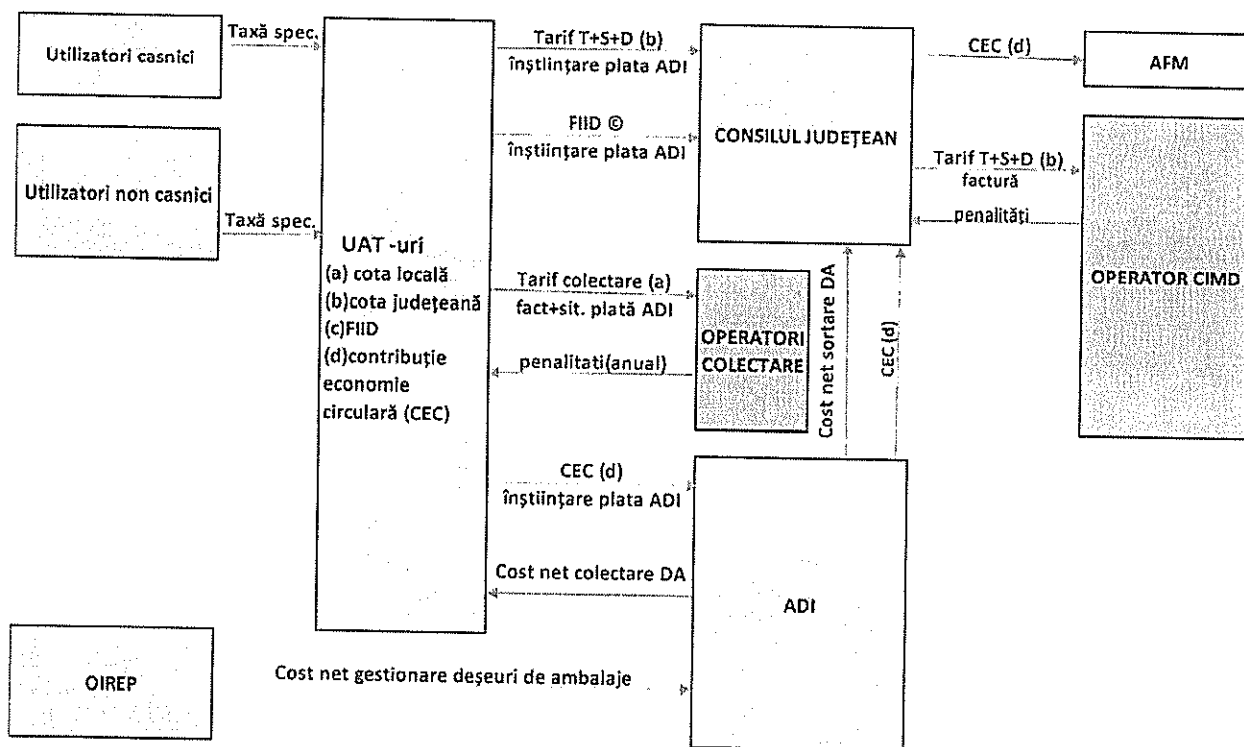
Utilizatori casnici

Taxă spec.

Utilizatori non casnici

Taxă spec.

UAT -uri
(a) cota locală
(b)cota județeană
(c)FIID
(d)contribuție economie circulară (CEC)

Tarif T+S+D (b)
înștiințare plata ADI

FIID ©
înștiințare plata ADI

CONSILUL JUDEȚEAN

CEC (d)

AFM

Tarif T+S+D (b)
factură

penalități

OPERATOR CIMD

Tarif colectare (a)
fact+sit. plată ADI

OPERATORI COLECTARE

penalitati(anual)

Cost net sortare DA

CEC (d)

CEC (d)
înștiințare plata ADI

Cost net colectare DA

ADI

OIREP

Cost net gestionare deșeuri de ambalaje